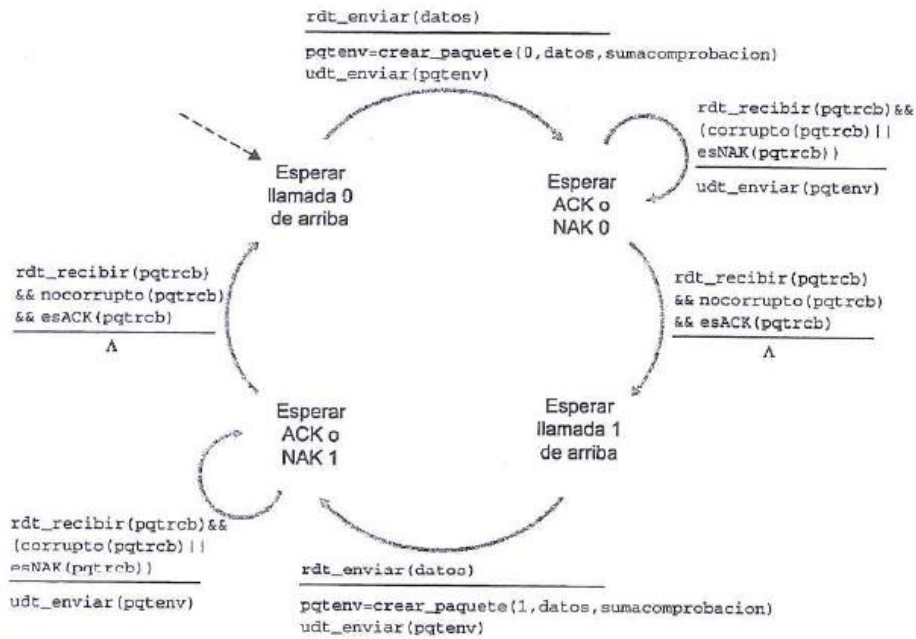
rdt_enviar(datos)

pqtenv=crear_paquete(0,datos,sumacomprobacion)
udt_enviar(pqtenv)

rdt_recibir(pqtrcb)&&
(corrupto(pqtrcb)||
esNAK(pqtrcb))

udt_enviar(pqtenv)

Esperar
llamada 0
de arriba

Esperar
ACK o
NAK 0

rdt_recibir(pqtrcb)
&& nocorrupto(pqtrcb)
&& esACK(pqtrcb)

Λ

rdt_recibir(pqtrcb)
&& nocorrupto(pqtrcb)
&& esACK(pqtrcb)

Λ

Esperar
ACK o
NAK 1

Esperar
llamada 1
de arriba

rdt_recibir(pqtrcb)&&
(corrupto(pqtrcb)||
esNAK(pqtrcb))

udt_enviar(pqtenv)

rdt_enviar(datoo)

pqtenv=crear_paquete(1,datos,sumacomprobacion)
udt_enviar(pqtenv)